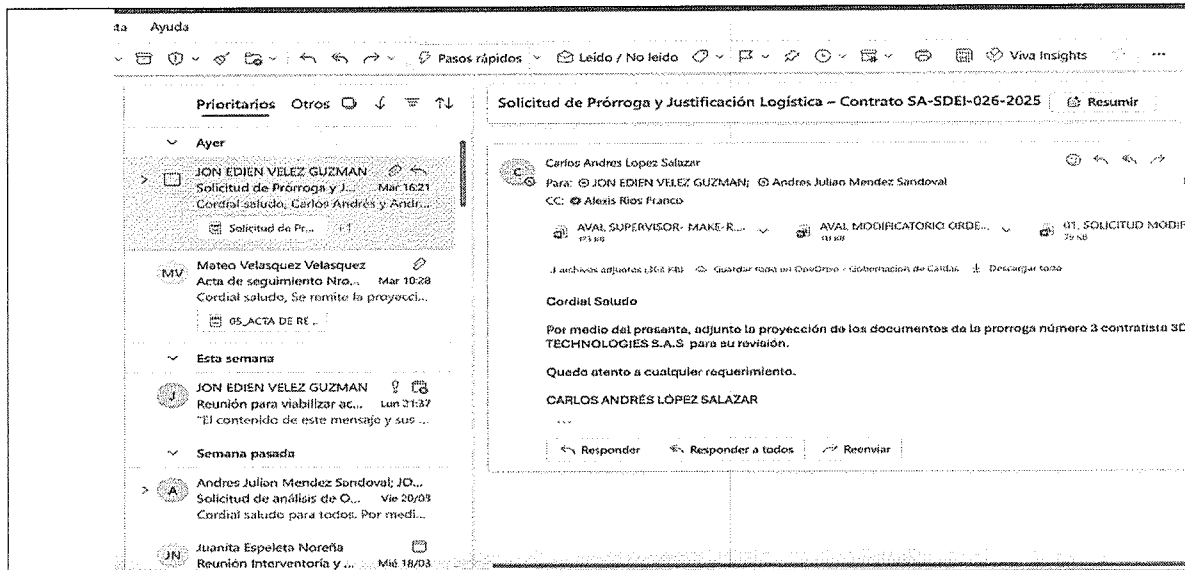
ta Ayuda

Pasos rápidos Leído / No leído Viva Insights ...

Prioritarios Otros

Ayer

JON EDIEN VELEZ GUZMAN
Solicitud de Prórroga y J... Mar 16:21
Cordial saludo, Carlos Andrés y Andr...
Solicitud de Pr... +1

MV Mateo Velasquez Velasquez
Acta de seguimiento Nro... Mar 10:28
Cordial saludo, Se remite la proyecci...
05_ACTA DE RE...

Esta semana

J JON EDIEN VELEZ GUZMAN
Reunión para viabilizar ac... Lun 21:37
"El contenido de este mensaje y sus ...

Semana pasada

A Andres Julian Mendez Sondoval; JO...
Solicitud de análisis de O... Vie 20/03
Cordial saludo para todos. Por medi...

JN Juanita Espeleta Noreña
Reunión Interventoría y ... Mié 18/03

Solicitud de Prórroga y Justificación Logística – Contrato SA-SDEI-026-2025 Resumir

C Carlos Andres Lopez Salazar
Para: JON EDIEN VELEZ GUZMAN; Andres Julian Mendez Sandoval
CC: Alexis Rios Franco

AVAL SUPERVISOR- MAKE-R... AVAL MODIFICATORIO ORDE... 01. SOLICITUD MODIF

3 archivos adjuntos (368 KB) Guardar todo en OneDrive - Gobernación de Caldas Descargar todo

Cordial Saludo

Por medio del presente, adjunto la proyección de los documentos de la prorroga número 3 contratista 3D TECHNOLOGIES S.A.S para su revisión.

Quedo atento a cualquier requerimiento.

CARLOS ANDRÉS LÓPEZ SALAZAR

...

Responder Responder a todos Reenviar